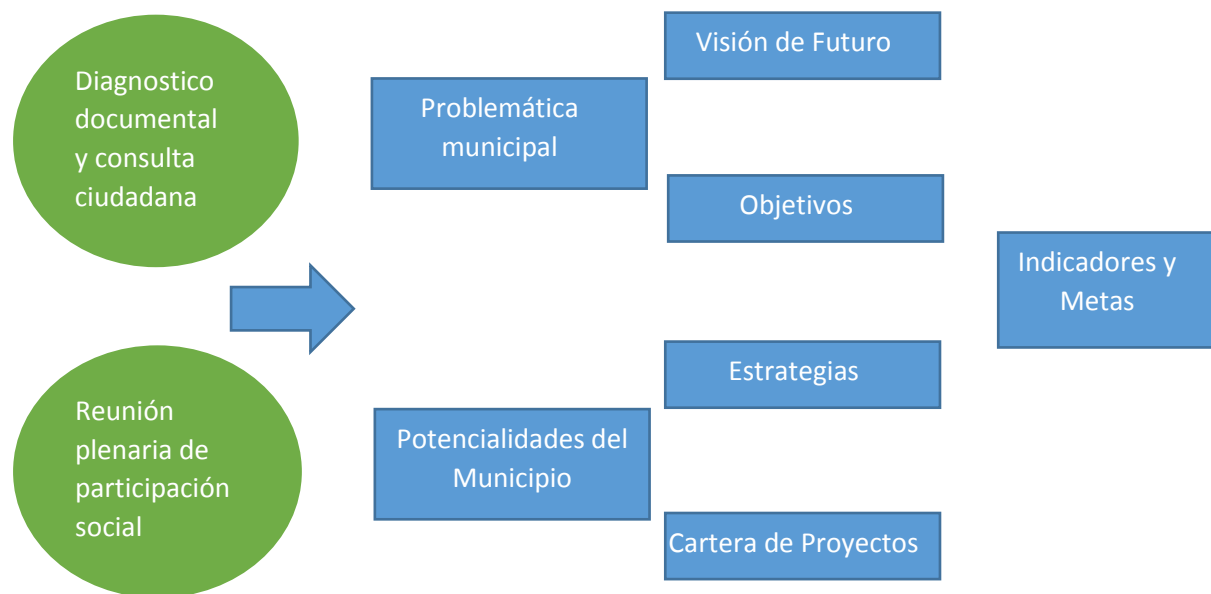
Diagnostico documental y consulta ciudadana

Reunión plenaria de participación social

Problemática municipal

Potencialidades del Municipio

Visión de Futuro

Objetivos

Estrategias

Cartera de Proyectos

Indicadores y Metas